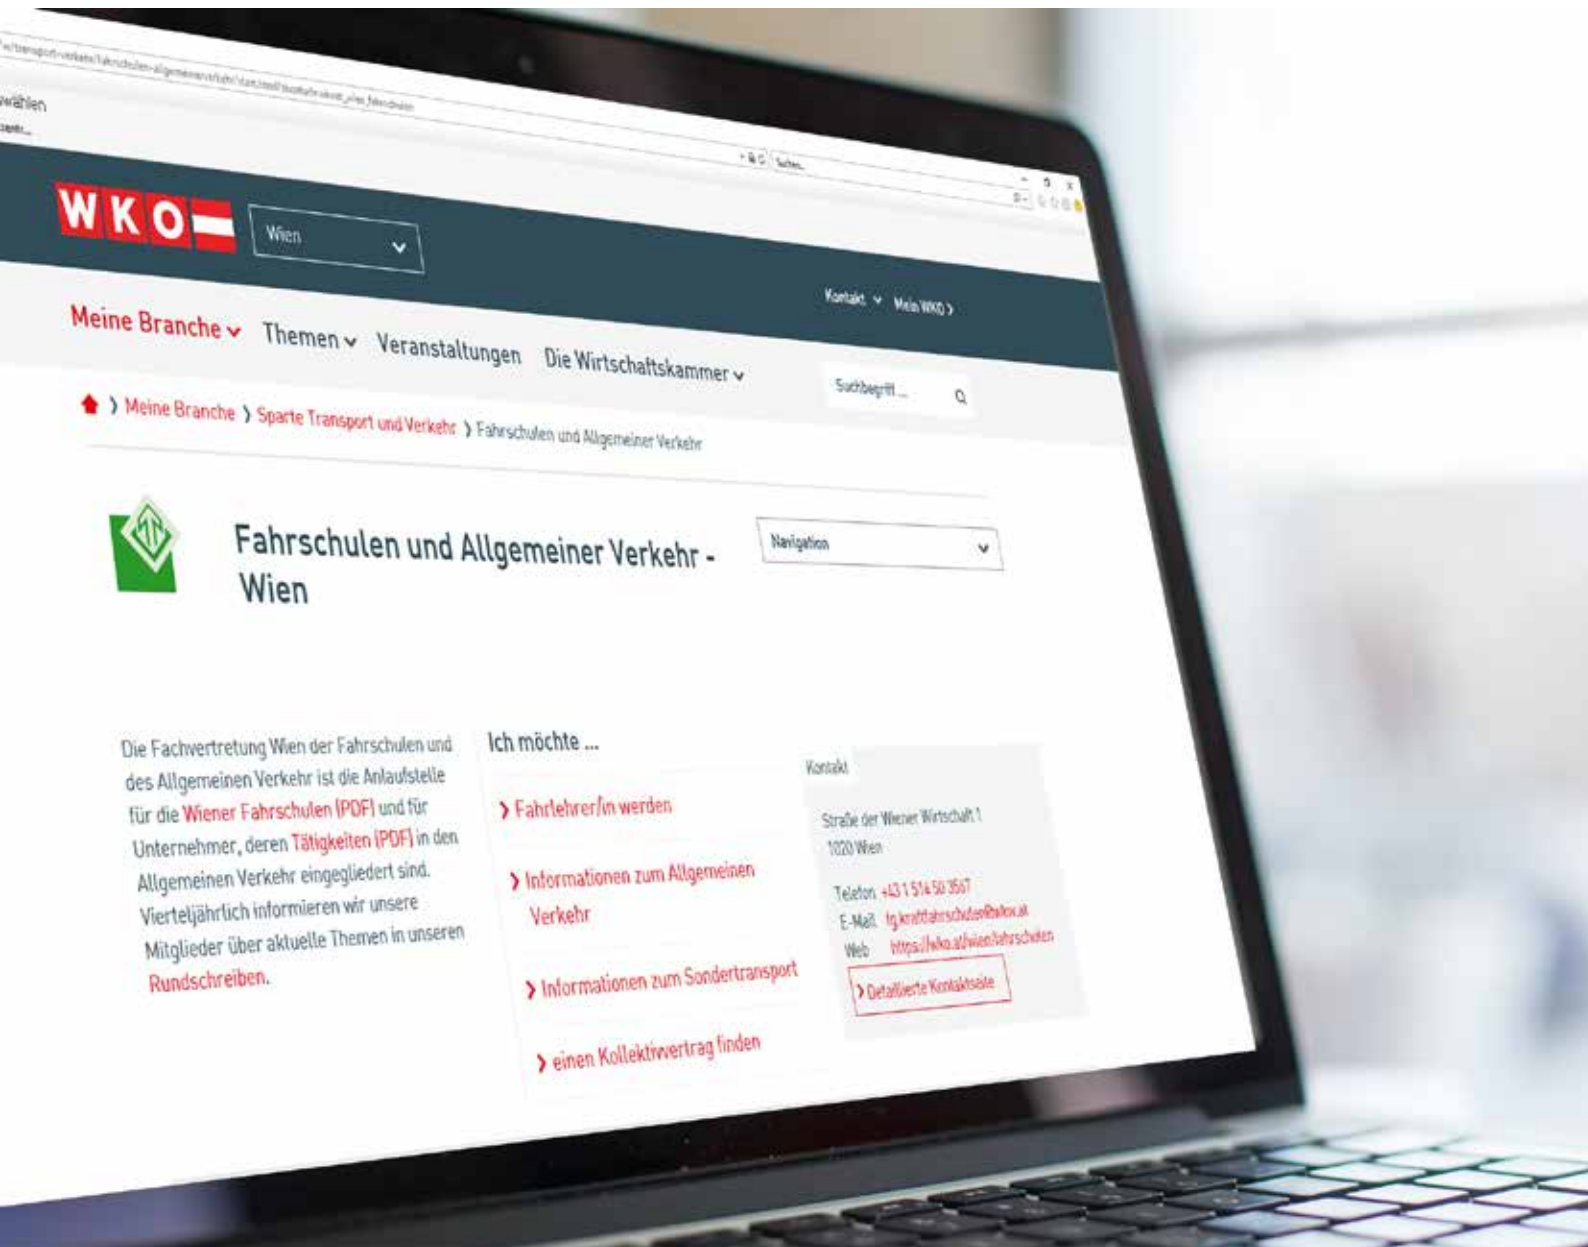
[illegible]

wählen

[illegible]

Suchen...

WKO

Wien

Kontakt Mein WKO

Meine Branche Themen Veranstaltungen Die Wirtschaftskammer

Suchbegriff ...

Meine Branche › Sparte Transport und Verkehr › Fahrschulen und Allgemeiner Verkehr

Fahrschulen und Allgemeiner Verkehr - Wien

Navigation

Die Fachvertretung Wien der Fahrschulen und des Allgemeinen Verkehr ist die Anlaufstelle für die Wiener Fahrschulen (PDF) und für Unternehmer, deren Tätigkeiten (PDF) in den Allgemeinen Verkehr eingegliedert sind. Vierteljährlich informieren wir unsere Mitglieder über aktuelle Themen in unseren Rundschreiben.

Ich möchte ...

Fahrlehrer/in werden

Informationen zum Allgemeinen Verkehr

Informationen zum Sondertransport

einen Kollektivvertrag finden

Kontakt

Straße der Wiener Wirtschaft 1
1020 Wien

Telefon +43 1 514 50 3567
E-Mail fg.kraftfahrschulen@wkw.at
Web https://wko.at/wien/fahrschulen

Detaillierte Kontaktseite